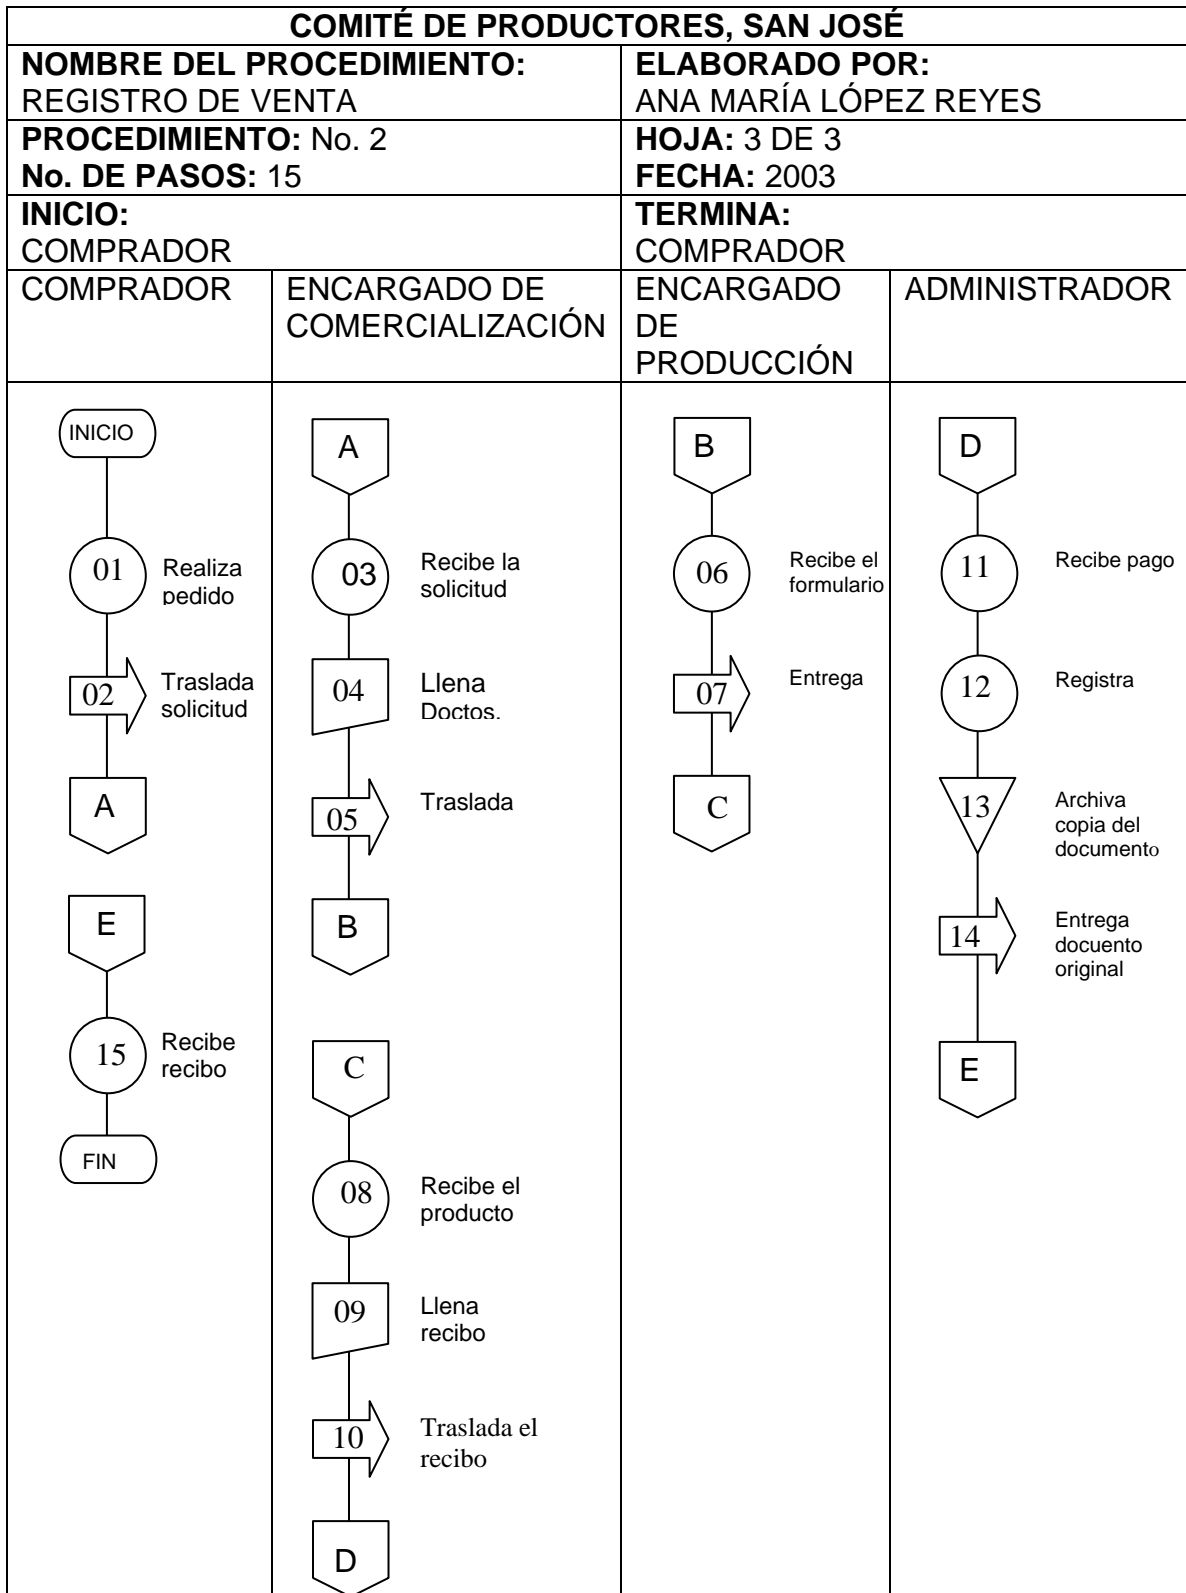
COMITÉ DE PRODUCTORES, SAN JOSÉ

| NOMBRE DEL PROCEDIMIENTO: REGISTRO DE VENTA | ELABORADO POR: ANA MARÍA LÓPEZ REYES |
|---|---|
| PROCEDIMIENTO: No. 2<br>No. DE PASOS: 15 | HOJA: 3 DE 3<br>FECHA: 2003 |
| INICIO: COMPRADOR | TERMINA: COMPRADOR |

| COMPRADOR | ENCARGADO DE COMERCIALIZACIÓN | ENCARGADO DE PRODUCCIÓN | ADMINISTRADOR |
|---|---|---|---|
| INICIO<br>01 Realiza pedido<br>02 Traslada solicitud<br>A<br>E<br>15 Recibe recibo<br>FIN | A<br>03 Recibe la solicitud<br>04 Llena Doctos.<br>05 Traslada<br>B<br>C<br>08 Recibe el producto<br>09 Llena recibo<br>10 Traslada el recibo<br>D | B<br>06 Recibe el formulario<br>07 Entrega<br>C | D<br>11 Recibe pago<br>12 Registra<br>13 Archiva copia del documento<br>14 Entrega docuento original<br>E |